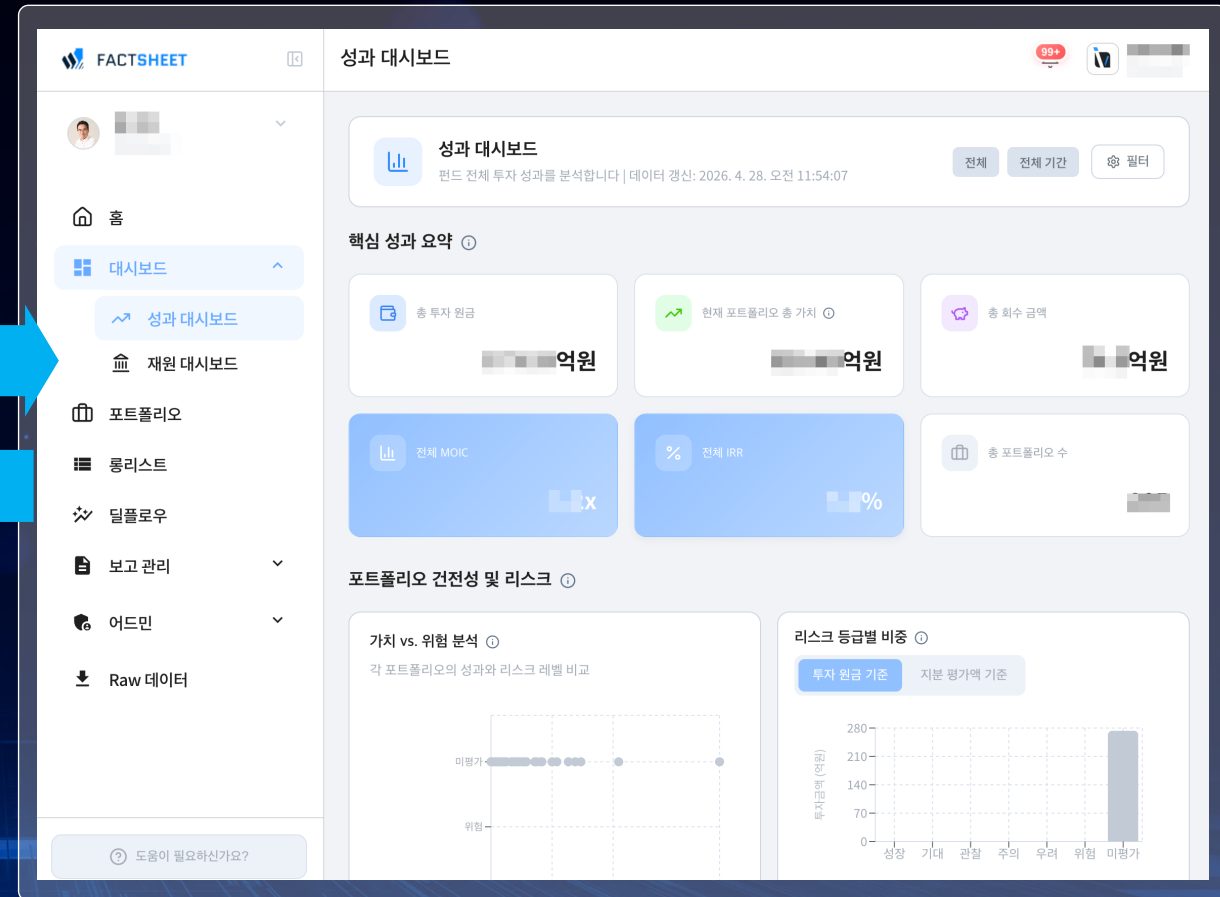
FACTSHEET

성과 대시보드

99+

홈

대시보드

성과 대시보드

재원 대시보드

포트폴리오

롱리스트

딜플로우

보고 관리

어드민

Raw 데이터

도움이 필요하신가요?

성과 대시보드

펀드 전체 투자 성과를 분석합니다 | 데이터 갱신: 2026. 4. 28. 오전 11:54:07

전체

전체 기간

필터

핵심 성과 요약

총 투자 원금

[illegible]억원

현재 포트폴리오 총 가치

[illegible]억원

총 회수 금액

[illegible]억원

전체 MOIC

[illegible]x

전체 IRR

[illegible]%

총 포트폴리오 수

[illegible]

포트폴리오 건전성 및 리스크

가치 vs. 위험 분석

각 포트폴리오의 성과와 리스크 레벨 비교

미평가

위험

리스크 등급별 비중

투자 원금 기준

지분 평가액 기준

투자금액 (억원)

280

210

140

70

0

성장

기대

관찰

주의

우려

위험

미평가